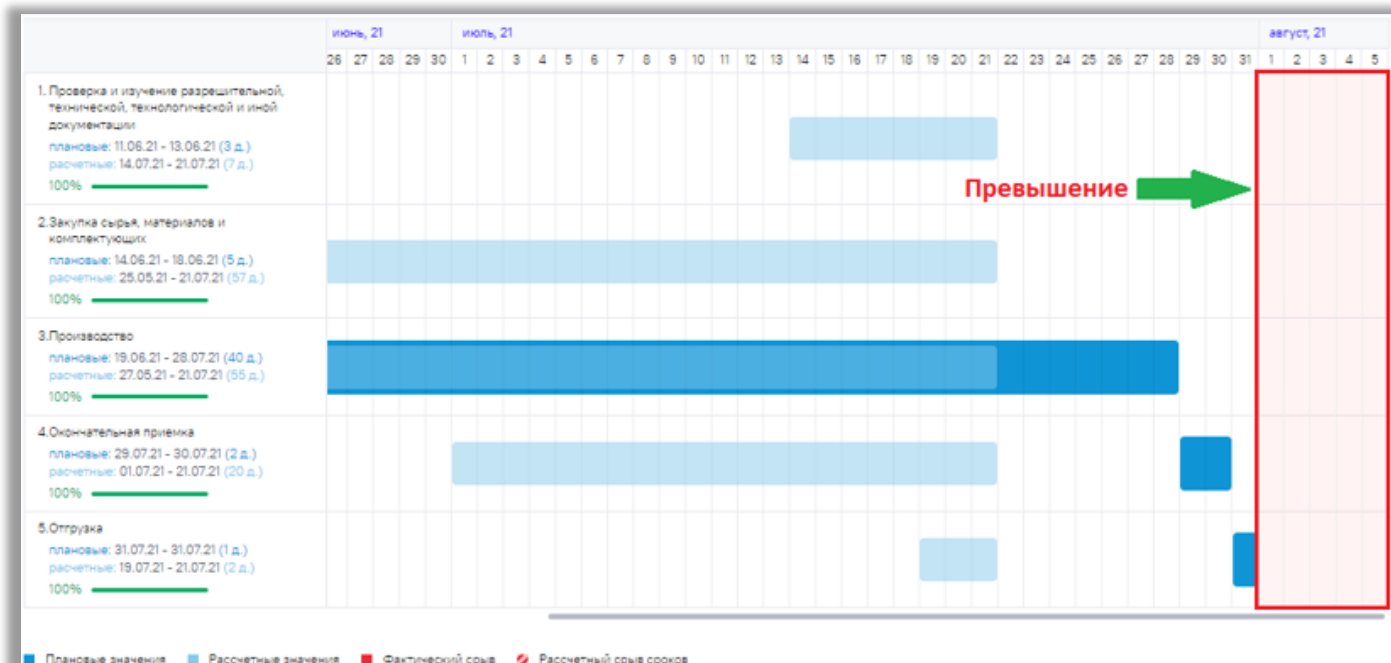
июнь, 21 | июль, 21 | август, 21

26 27 28 29 30 1 2 3 4 5 6 7 8 9 10 11 12 13 14 15 16 17 18 19 20 21 22 23 24 25 26 27 28 29 30 31 1 2 3 4 5

1. Проверка и изучение разрешительной, технической, технологической и иной документации
плановые: 11.06.21 - 13.06.21 (3 д.)
расчетные: 14.07.21 - 21.07.21 (7 д.)
100%

Превышение

2.Закупка сырья, материалов и комплектующих
плановые: 14.06.21 - 18.06.21 (5 д.)
расчетные: 25.05.21 - 21.07.21 (57 д.)
100%

3.Производство
плановые: 19.06.21 - 28.07.21 (40 д.)
расчетные: 27.05.21 - 21.07.21 (55 д.)
100%

4.Окончательная приемка
плановые: 29.07.21 - 30.07.21 (2 д.)
расчетные: 01.07.21 - 21.07.21 (20 д.)
100%

5.Отгрузка
плановые: 31.07.21 - 31.07.21 (1 д.)
расчетные: 19.07.21 - 21.07.21 (2 д.)
100%

Плановые значения Рассчетные значения Фактический срыв Рассчетный срыв сроков